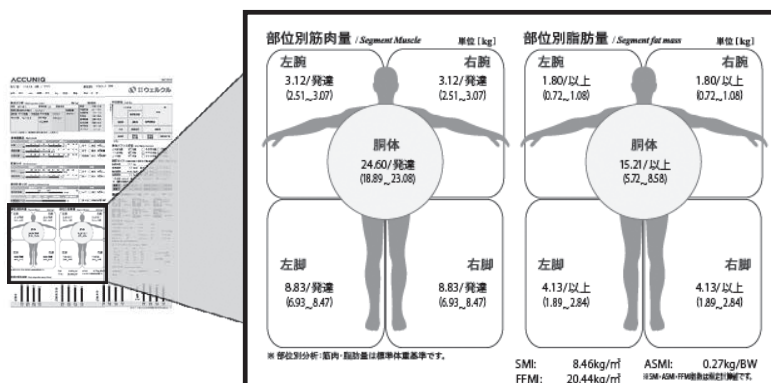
ACCUNIQ

部位別筋肉量 / Segment Muscle 単位 [kg]

左腕
3.12/発達
(2.51_3.07)

右腕
3.12/発達
(2.51_3.07)

胴体
24.60/発達
(18.89_23.08)

左脚
8.83/発達
(6.93_8.47)

右脚
8.83/発達
(6.93_8.47)

※ 部位別分析:筋肉・脂肪量は標準体重基準です。

部位別脂肪量 / Segment fat mass 単位 [kg]

左腕
1.80/以上
(0.72_1.08)

右腕
1.80/以上
(0.72_1.08)

胴体
15.21/以上
(5.72_8.58)

左脚
4.13/以上
(1.89_2.84)

右脚
4.13/以上
(1.89_2.84)

SMI: 8.46kg/m²
FFMI: 20.44kg/m²
ASMI: 0.27kg/BW
※SMI・ASMI・FFMI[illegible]